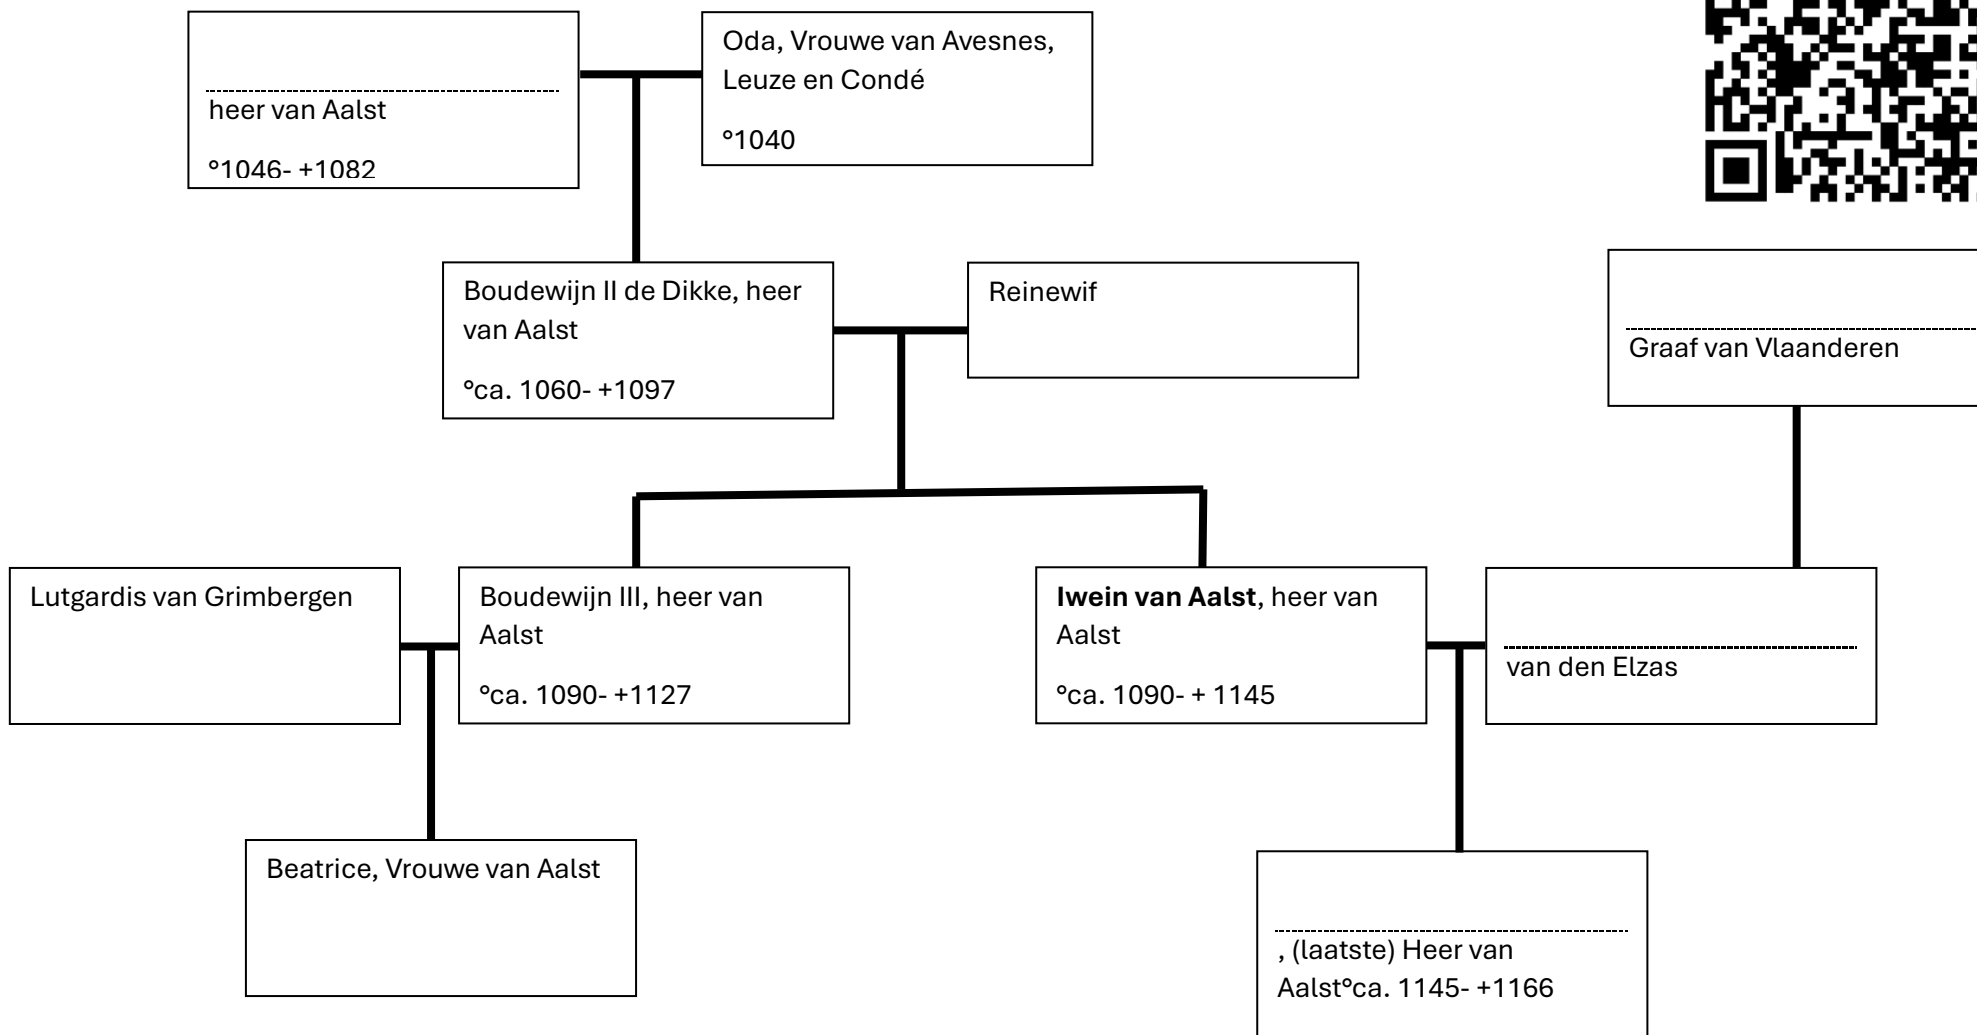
..............................................................
heer van Aalst

°1046- +1082

Oda, Vrouwe van Avesnes, Leuze en Condé

°1040

Boudewijn II de Dikke, heer van Aalst

°ca. 1060- +1097

Reinewif

..............................................................
Graaf van Vlaanderen

Lutgardis van Grimbergen

Boudewijn III, heer van Aalst

°ca. 1090- +1127

**Iwein van Aalst**, heer van Aalst

°ca. 1090- + 1145

..............................................................
van den Elzas

Beatrice, Vrouwe van Aalst

..............................................................
, (laatste) Heer van Aalst°ca. 1145- +1166